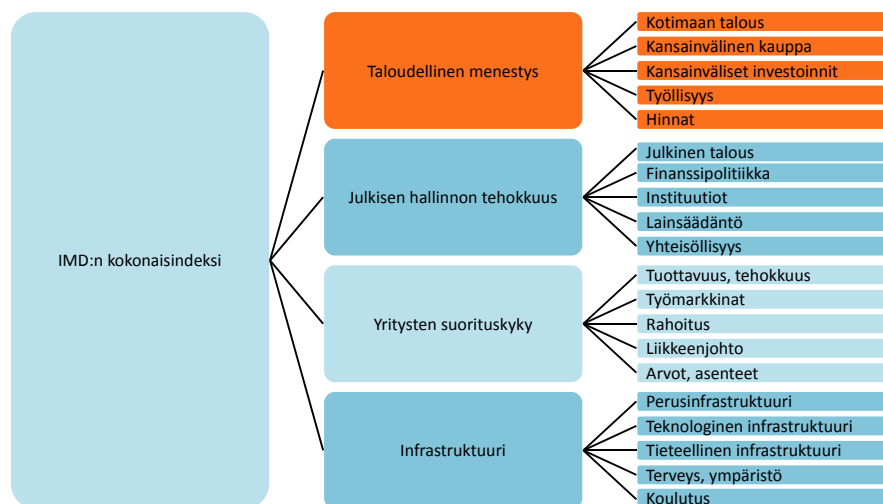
IMD:n kokonaisindeksi

Taloudellinen menestys

Kotimaan talous
Kansainvälinen kauppa
Kansainväliset investoinnit
Työllisyys
Hinnat

Julkisen hallinnon tehokkuus

Julkinen talous
Finanssipolitiikka
Instituutiot
Lainsäädäntö
Yhteisöllisyys

Yritysten suorituskyky

Tuottavuus, tehokkuus
Työmarkkinat
Rahoitus
Liikkeenjohto
Arvot, asenteet

Infrastruktuuri

Perusinfrastruktuuri
Teknologinen infrastruktuuri
Tieteellinen infrastruktuuri
Terveys, ympäristö
Koulutus